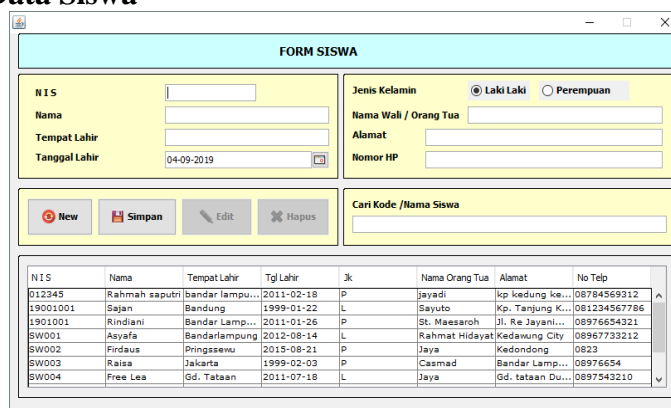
Data Siswa

FORM SISWA

N I S
Nama
Tempat Lahir
Tanggal Lahir 04-09-2019

Jenis Kelamin Laki Laki Perempuan
Nama Wali / Orang Tua
Alamat
Nomor HP

New Simpan Edit Hapus

Cari Kode /Nama Siswa

| N I S | Nama | Tempat Lahir | Tgl Lahir | Jk | Nama Orang Tua | Alamat | No Telp |
|---|---|---|---|---|---|---|---|
| 012345 | Rahmah saputri | bandar lampu... | 2011-02-18 | P | jayadi | kp kedung ke... | 08784569312 |
| 19001001 | Sajan | Bandung | 1999-01-22 | L | Sayuto | Kp. Tanjung K... | 081234567786 |
| 1901001 | Rindiani | Bandar Lamp... | 2011-01-26 | P | St. Maesaroh | Jl. Re Jayani... | 08976654321 |
| SW001 | Asyafa | Bandarlampung | 2012-08-14 | L | Rahmat Hidayat | Kedawung City | 08967733212 |
| SW002 | Firdaus | Pringssewu | 2015-08-21 | P | Jaya | Kedondong | 0823 |
| SW003 | Raisa | Jakarta | 1999-02-03 | P | Casmad | Bandar Lamp... | 08976654 |
| SW004 | Free Lea | Gd. Tataan | 2011-07-18 | L | Jaya | Gd. tataan Du... | 0897543210 |